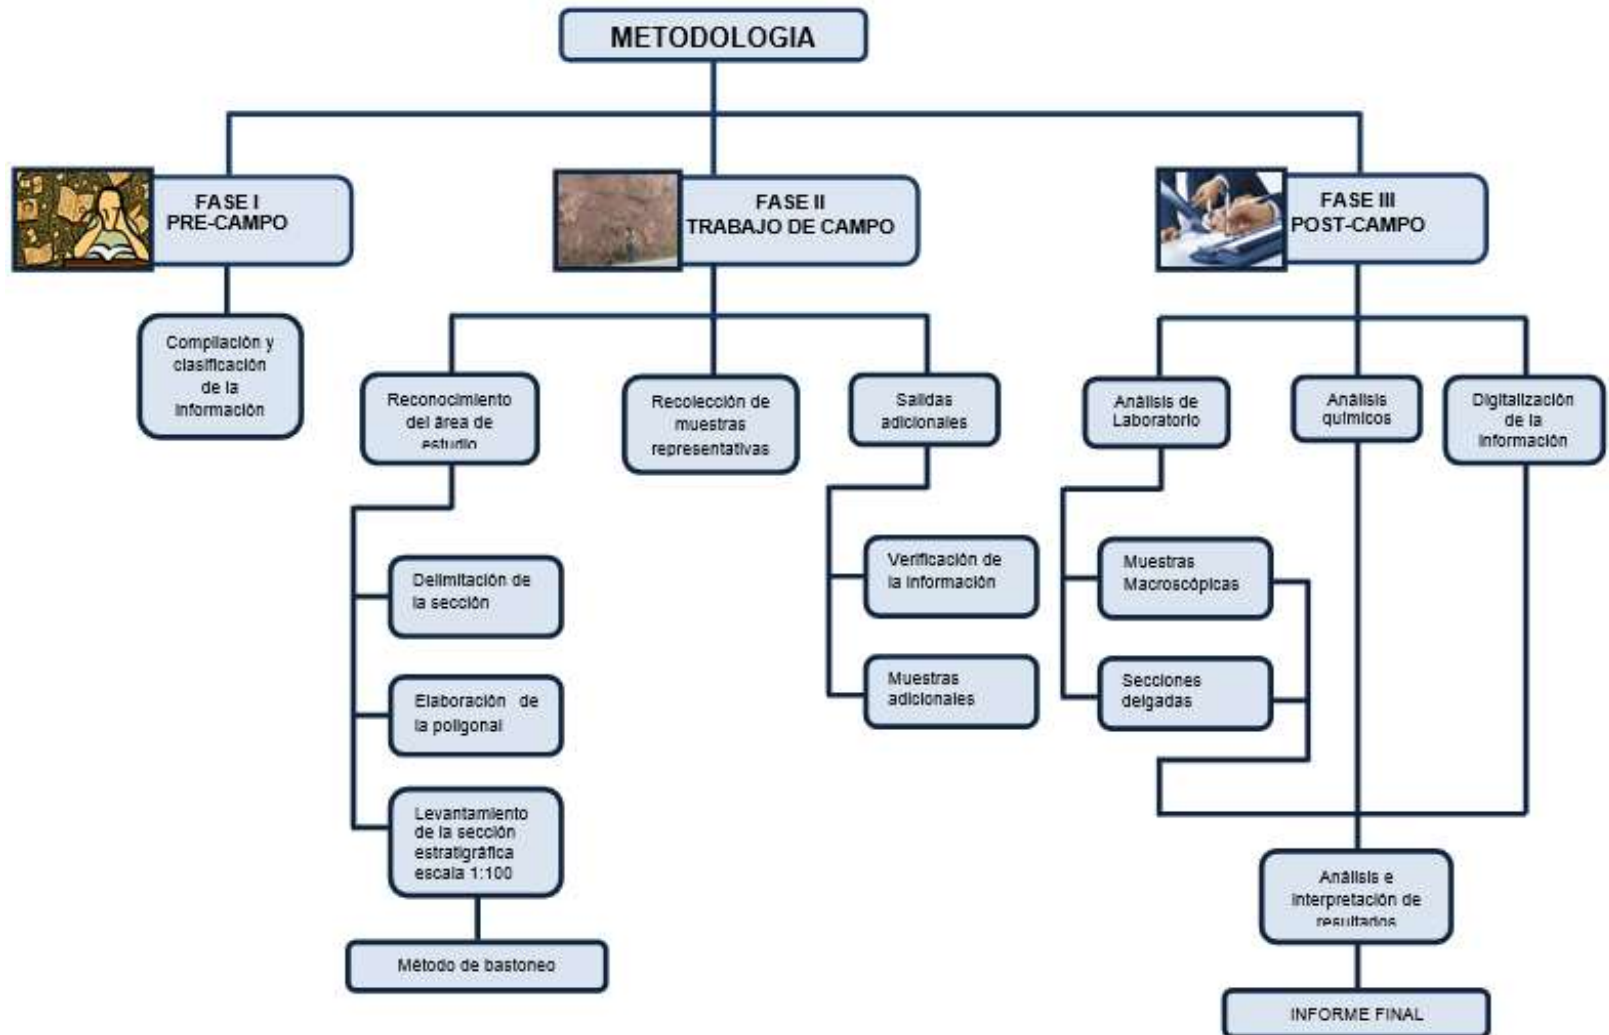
METODOLOGIA

FASE I
PRE-CAMPO

Compilación y clasificación de la información

FASE II
TRABAJO DE CAMPO

Reconocimiento del área de estudio

Delimitación de la sección

Elaboración de la poligonal

Levantamiento de la sección estratigráfica escala 1:100

Método de bastoneo

Recolección de muestras representativas

Salidas adicionales

Verificación de la información

Muestras adicionales

FASE III
POST-CAMPO

Análisis de Laboratorio

Muestras Macroscópicas

Secciones delgadas

Análisis químicos

Digitalización de la información

Análisis e interpretación de resultados

INFORME FINAL